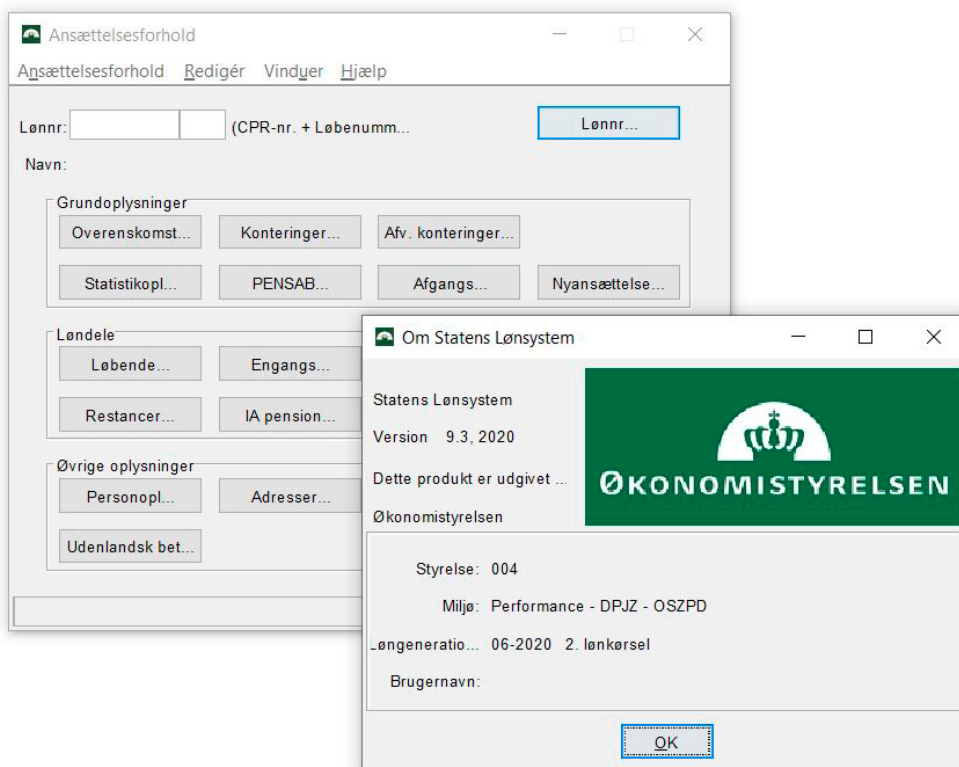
Ansættelsesforhold

Ansættelsesforhold Redigér Vinduer Hjælp

Lønnr: (CPR-nr. + Løbenumm...

Lønnr...

Navn:

Grundoplysninger

Overenskomst... Konteringer... Afv. konteringer...

Statistikopl... PENSAB... Afgangs... Nyansættelse...

Løndele

Løbende... Engangs...

Restancer... IA pension...

Øvrige oplysninger

Personopl... Adresser...

Udenlandsk bet...

Om Statens Lønsystem

Statens Lønsystem

Version 9.3, 2020

Dette produkt er udgivet ...

Økonomistyrelsen

ØKONOMISTYRELSEN

Styrelse: 004

Miljø: Performance - DPJZ - OSZPD

Løngeneratio... 06-2020 2. lønkørsel

Brugernavn:

OK